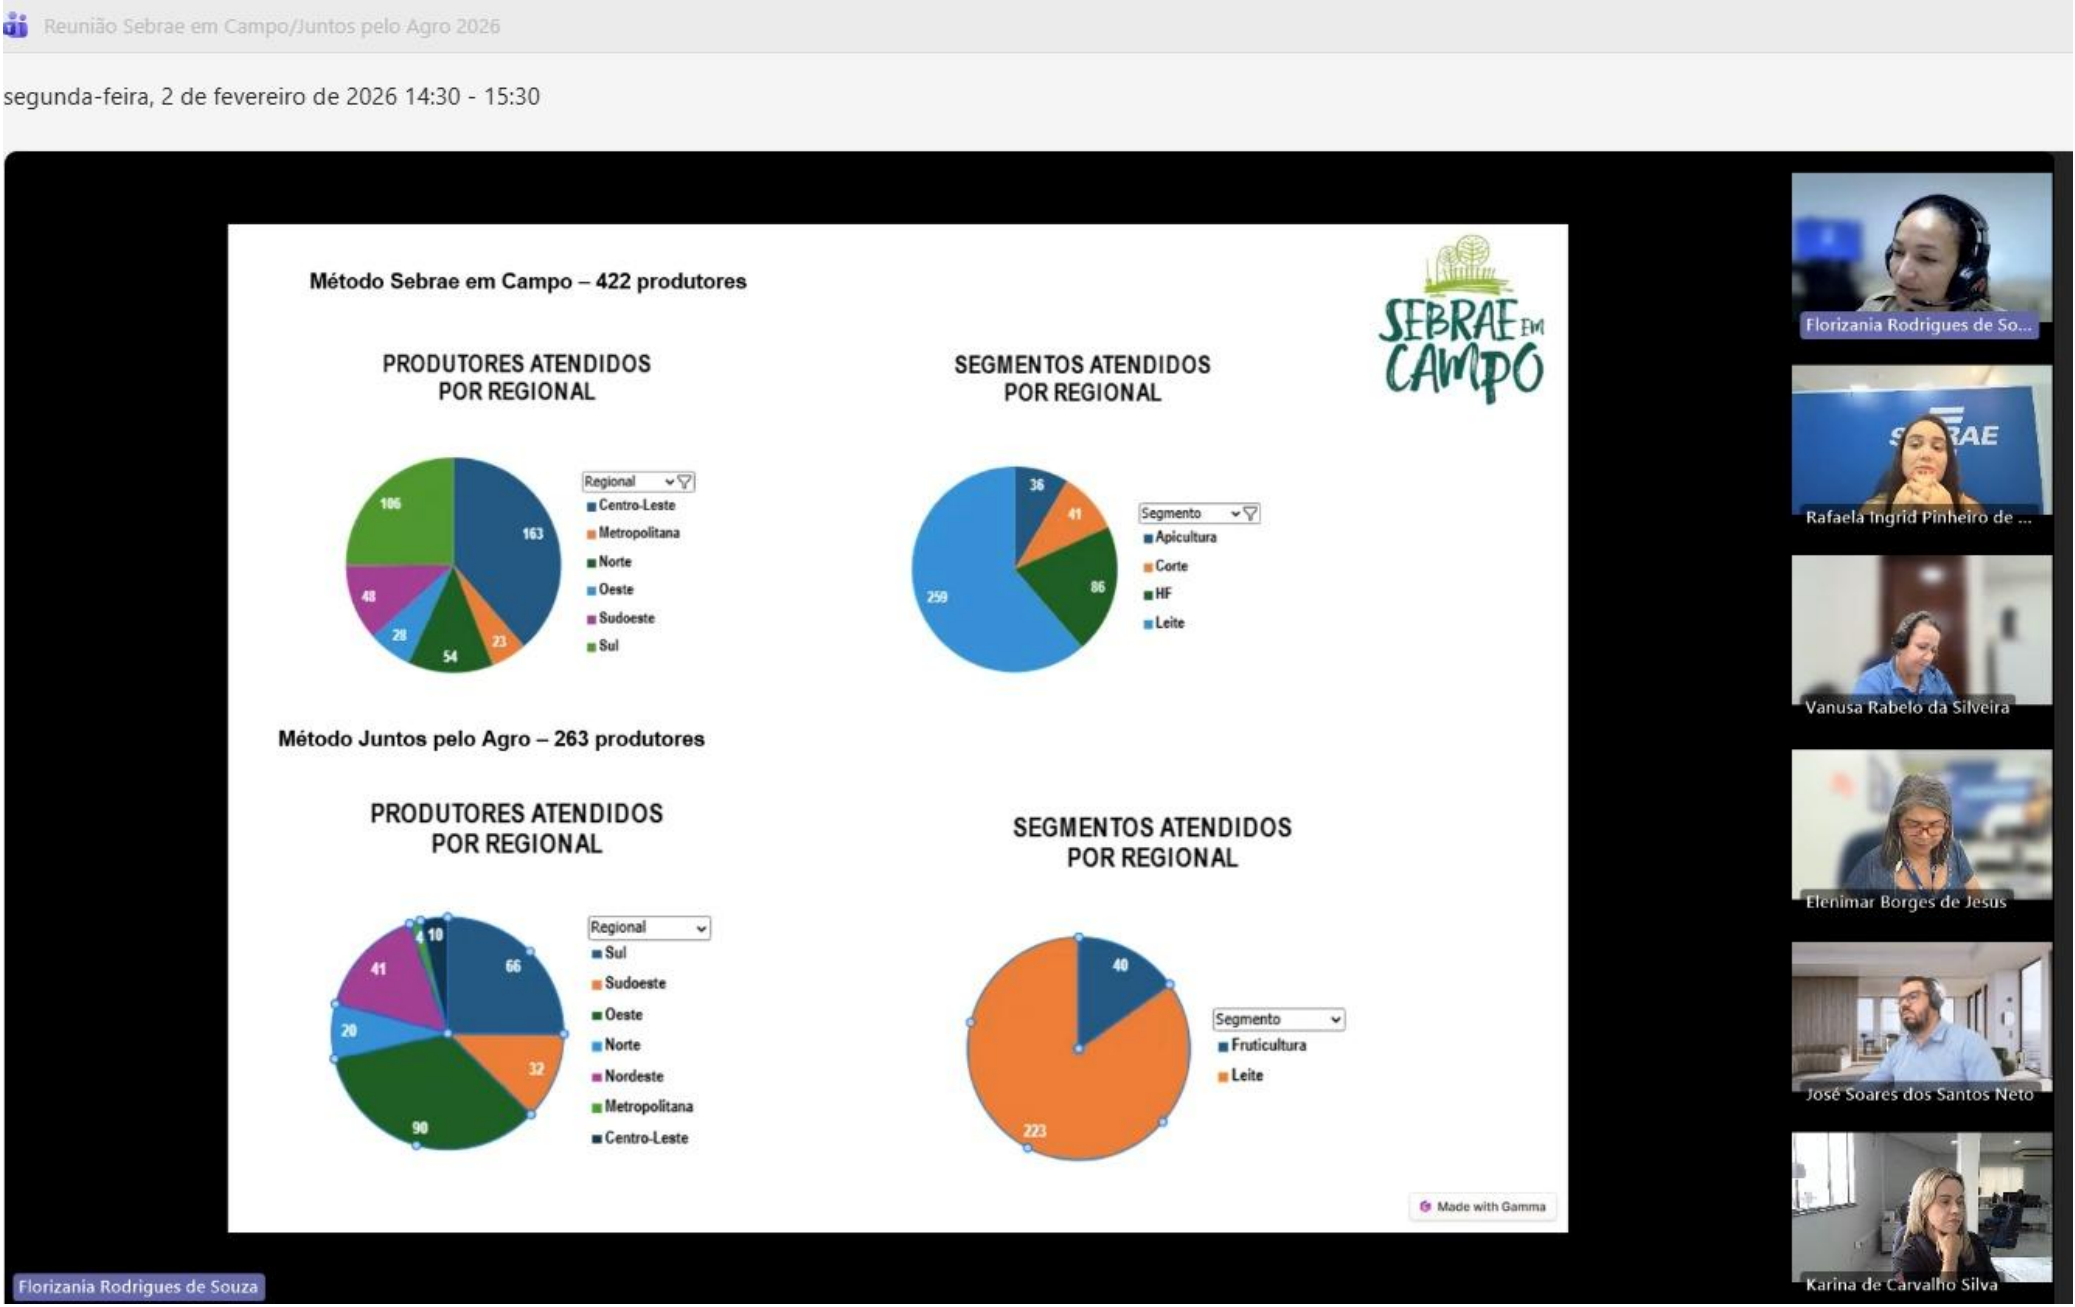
Reunião Sebrae em Campo/Juntos pelo Agro 2026

segunda-feira, 2 de fevereiro de 2026 14:30 - 15:30

Método Sebrae em Campo – 422 produtores

SEBRAE EM CAMPO

PRODUTORES ATENDIDOS POR REGIONAL

106
163
48
28
54
23

Regional
Centro-Leste
Metropolitana
Norte
Oeste
Sudoeste
Sul

SEGMENTOS ATENDIDOS POR REGIONAL

36
41
86
259

Segmento
Apicultura
Corte
HF
Leite

Método Juntos pelo Agro – 263 produtores

PRODUTORES ATENDIDOS POR REGIONAL

4
10
66
41
20
32
90

Regional
Sul
Sudoeste
Oeste
Norte
Nordeste
Metropolitana
Centro-Leste

SEGMENTOS ATENDIDOS POR REGIONAL

40
223

Segmento
Fruticultura
Leite

Made with Gamma

Florizania Rodrigues de So...
Rafaela Ingrid Pinheiro de ...
Vanusa Rabelo da Silveira
Elenimar Borges de Jesus
José Soares dos Santos Neto
Karina de Carvalho Silva
Florizania Rodrigues de Souza